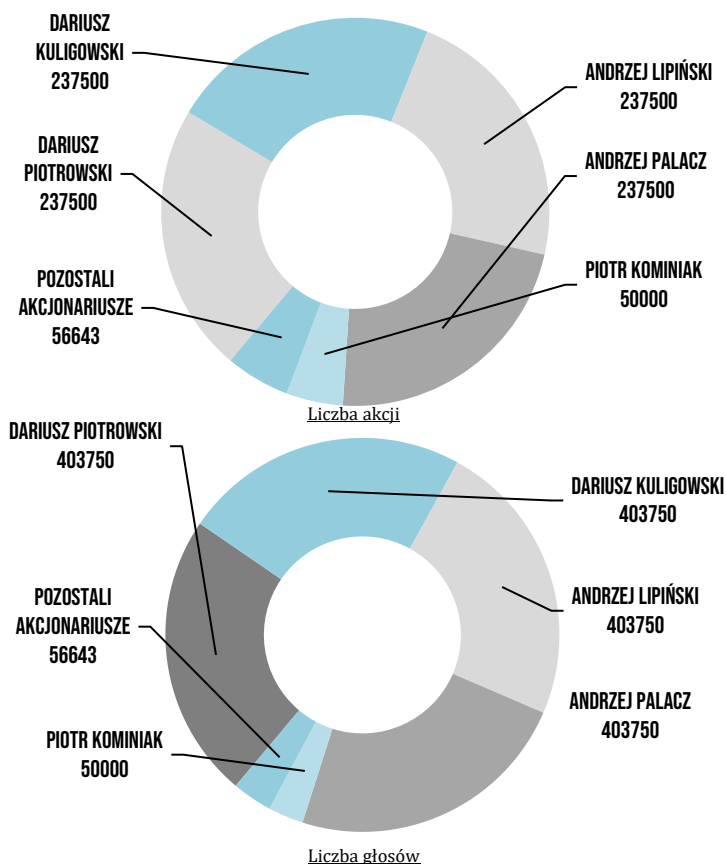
DARIUSZ KULIGOWSKI 237500

ANDRZEJ LIPIŃSKI 237500

DARIUSZ PIOTROWSKI 237500

ANDRZEJ PALACZ 237500

PIOTR KOMINIAK 50000

POZOSTALI AKCJONARIUSZE 56643

Liczba akcji

DARIUSZ PIOTROWSKI 403750

DARIUSZ KULIGOWSKI 403750

ANDRZEJ LIPIŃSKI 403750

POZOSTALI AKCJONARIUSZE 56643

ANDRZEJ PALACZ 403750

PIOTR KOMINIAK 50000

Liczba głosów